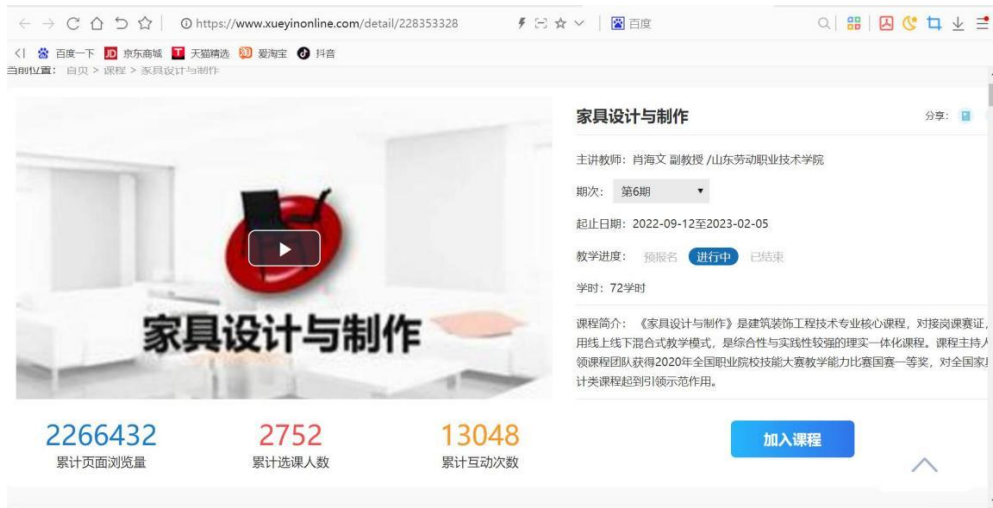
https://www.xueyinonline.com/detail/228353328

百度

百度一下 京东商城 天猫精选 爱淘宝 抖音

当前位置：首页 > 课程 > 家具设计与制作

家具设计与制作

家具设计与制作

分享：

主讲教师：肖海文 副教授 /山东劳动职业技术学院

期次： 第6期

起止日期：2022-09-12至2023-02-05

教学进度： 预报名 进行中 已结束

学时：72学时

课程简介：《家具设计与制作》是建筑装饰工程技术专业核心课程，对接岗课赛证，用线上线下混合式教学模式，是综合性与实践性较强的理实一体化课程。课程主持人领课程团队获得2020年全国职业院校技能大赛教学能力比赛国赛一等奖，对全国家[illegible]计类课程起到引领示范作用。

2266432
累计页面浏览量

2752
累计选课人数

13048
累计互动次数

加入课程